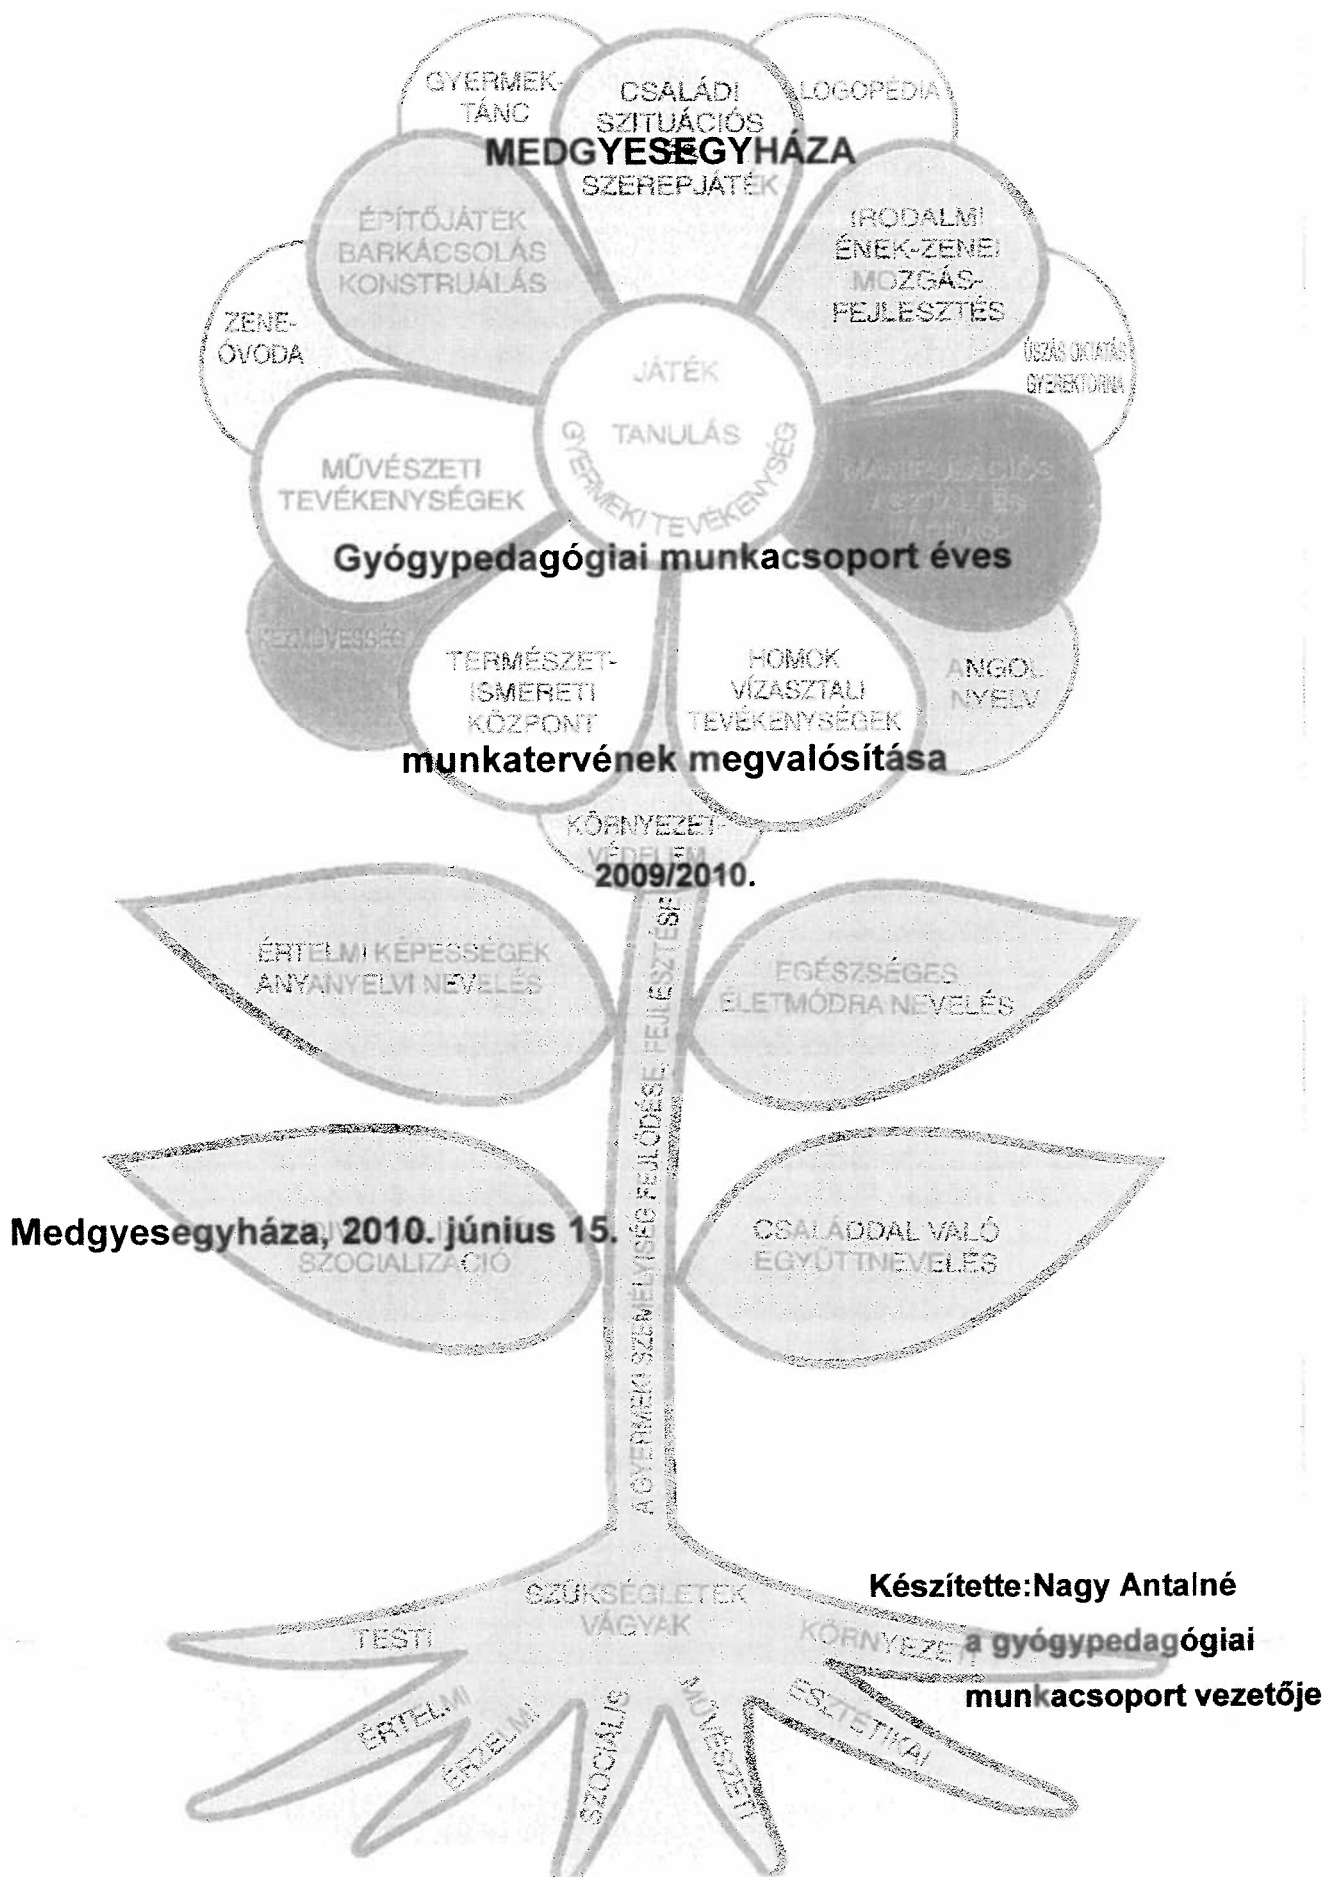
MEDGYESEGYHÁZA

Gyógypedagógiai munkacsoport éves

munkatervének megvalósítása

2009/2010.

Medgyesegyháza, 2010. június 15.

Készítette:Nagy Antalné

a gyógypedagógiai

munkacsoport vezetője

GYERMEK-TÁNC

CSALÁDI SZITUÁCIÓS SZEREPJÁTÉK

LOGOPÉDIA

ÉPÍTŐJÁTÉK BARKÁCSOLÁS KONSTRUÁLÁS

IRODALMI ÉNEK-ZENEI MOZGÁS-FEJLESZTÉS

ZENE-ÓVODA

ÚSZÁS OKTATÁS GYEREKTORNA

JÁTÉK

TANULÁS

GYERMEKI TEVÉKENYSÉG

MŰVÉSZETI TEVÉKENYSÉGEK

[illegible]

KÉZMŰVESSÉG

TERMÉSZET-ISMERETI KÖZPONT

HOMOK VÍZASZTALI TEVÉKENYSÉGEK

ANGOL NYELV

KÖRNYEZET-VÉDELEM

ÉRTELMI KÉPESSÉGEK ANYANYELVI NEVELÉS

EGÉSZSÉGES ÉLETMÓDRA NEVELÉS

A GYERMEKI SZEMÉLYISÉG FEJLŐDÉSE, FEJLESZTÉSE

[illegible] SZOCIALIZÁCIÓ

CSALÁDDAL VALÓ EGYÜTTNEVELÉS

SZÜKSÉGLETEK VÁGYAK

TESTI

ÉRTELMI

ÉRZELMI

SZOCIÁLIS

MŰVÉSZETI

ESZTÉTIKAI

KÖRNYEZETI